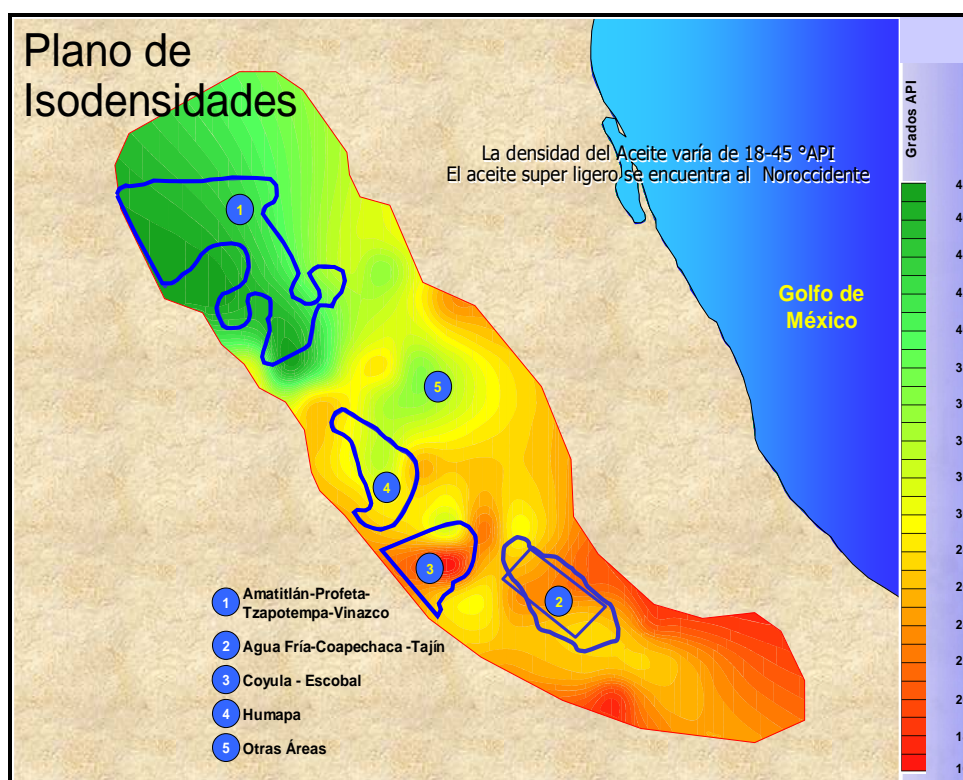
Plano de Isodensidades

La densidad del Aceite varía de 18-45 °API
El aceite super ligero se encuentra al Noroccidente

Golfo de México

Grados API

4
4
4
4
4
4
3
3
3
3
3
2
2
2
2
2
1
1

1
5
4
3
2

1 Amatitlán-Profeta-Tzapotempa-Vinazco
2 Agua Fría-Coapechaca -Tajín
3 Coyula - Escobal
4 Humapa
5 Otras Áreas